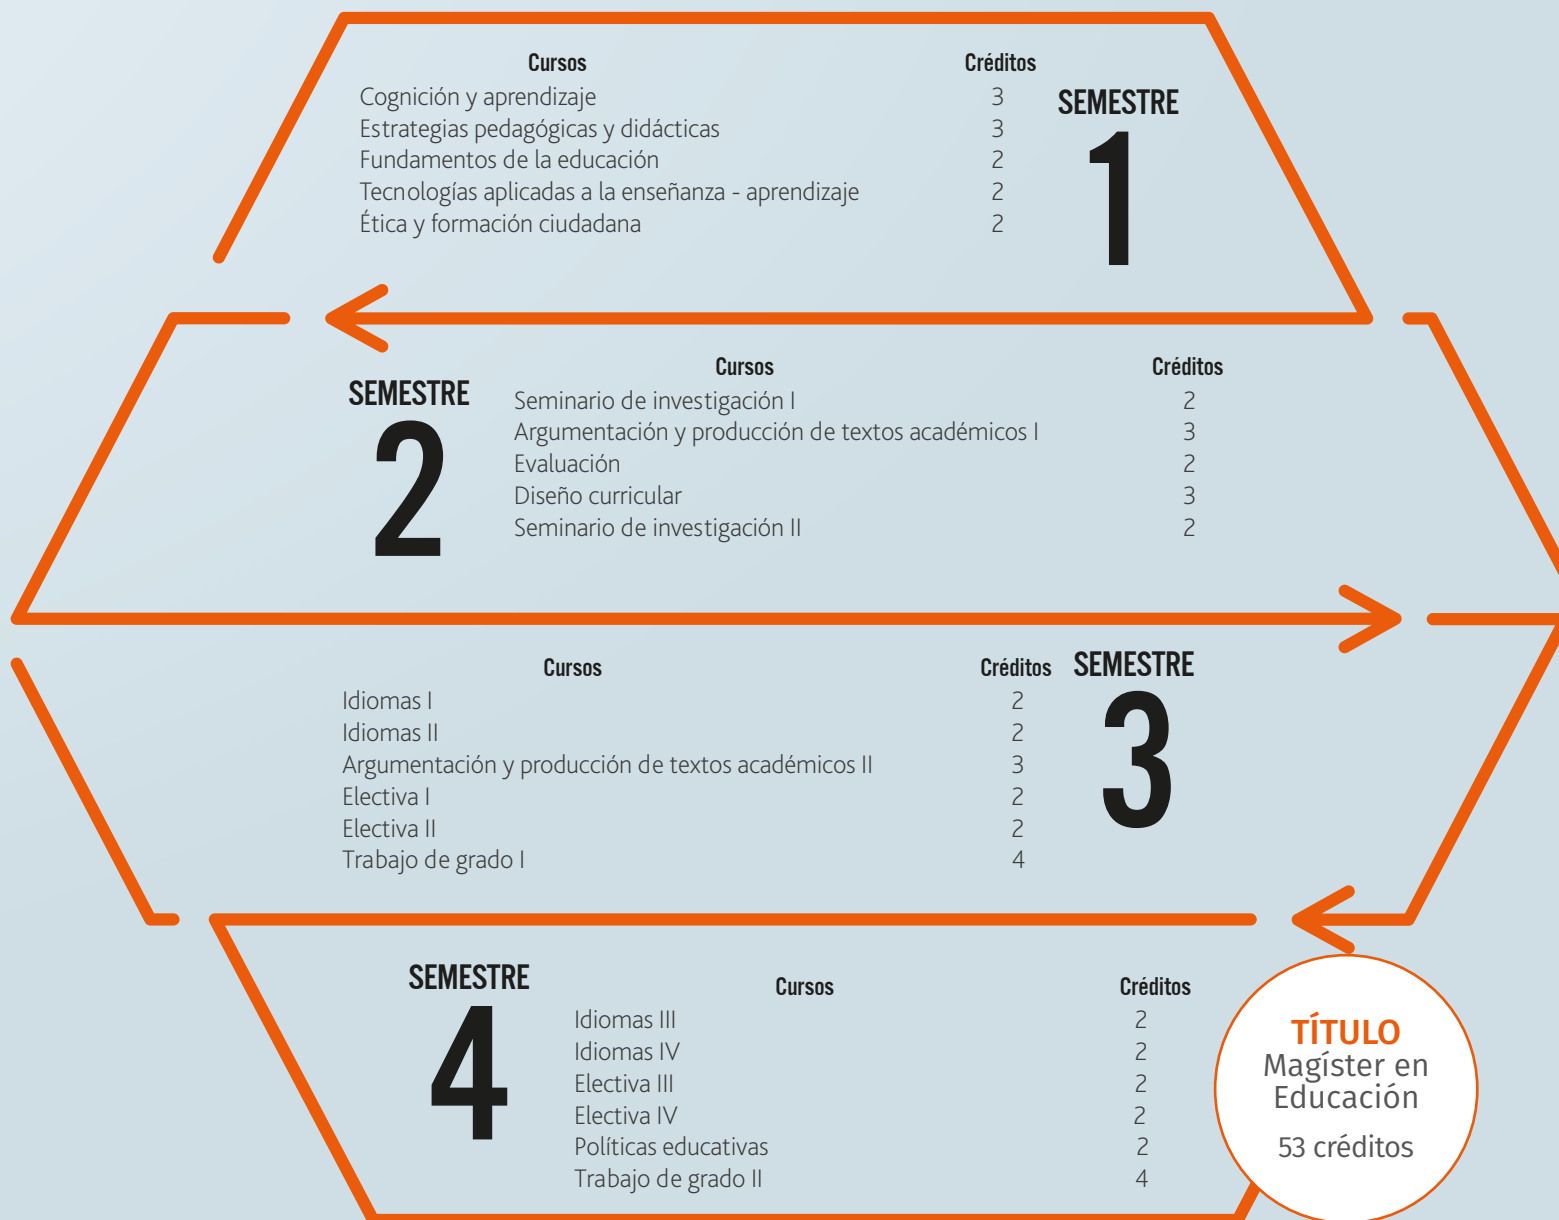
SEMESTRE 1

| Cursos | Créditos |
|---|---|
| Cognición y aprendizaje | 3 |
| Estrategias pedagógicas y didácticas | 3 |
| Fundamentos de la educación | 2 |
| Tecnologías aplicadas a la enseñanza - aprendizaje | 2 |
| Ética y formación ciudadana | 2 |

SEMESTRE 2

| Cursos | Créditos |
|---|---|
| Seminario de investigación I | 2 |
| Argumentación y producción de textos académicos I | 3 |
| Evaluación | 2 |
| Diseño curricular | 3 |
| Seminario de investigación II | 2 |

SEMESTRE 3

| Cursos | Créditos |
|---|---|
| Idiomas I | 2 |
| Idiomas II | 2 |
| Argumentación y producción de textos académicos II | 3 |
| Electiva I | 2 |
| Electiva II | 2 |
| Trabajo de grado I | 4 |

SEMESTRE 4

| Cursos | Créditos |
|---|---|
| Idiomas III | 2 |
| Idiomas IV | 2 |
| Electiva III | 2 |
| Electiva IV | 2 |
| Políticas educativas | 2 |
| Trabajo de grado II | 4 |

TÍTULO
Magíster en Educación
53 créditos